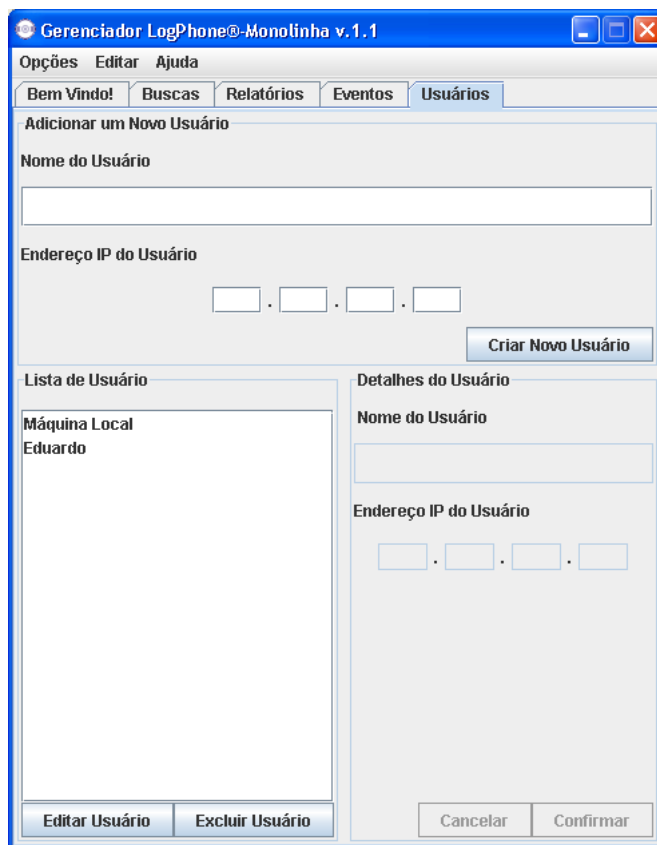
Gerenciador LogPhone®-Monolinha v.1.1

Opções Editar Ajuda

Bem Vindo! Buscas Relatórios Eventos Usuários

Adicionar um Novo Usuário

Nome do Usuário

Endereço IP do Usuário

. . .

Criar Novo Usuário

Lista de Usuário

Máquina Local
Eduardo

Editar Usuário Excluir Usuário

Detalhes do Usuário

Nome do Usuário

Endereço IP do Usuário

. . .

Cancelar Confirmar